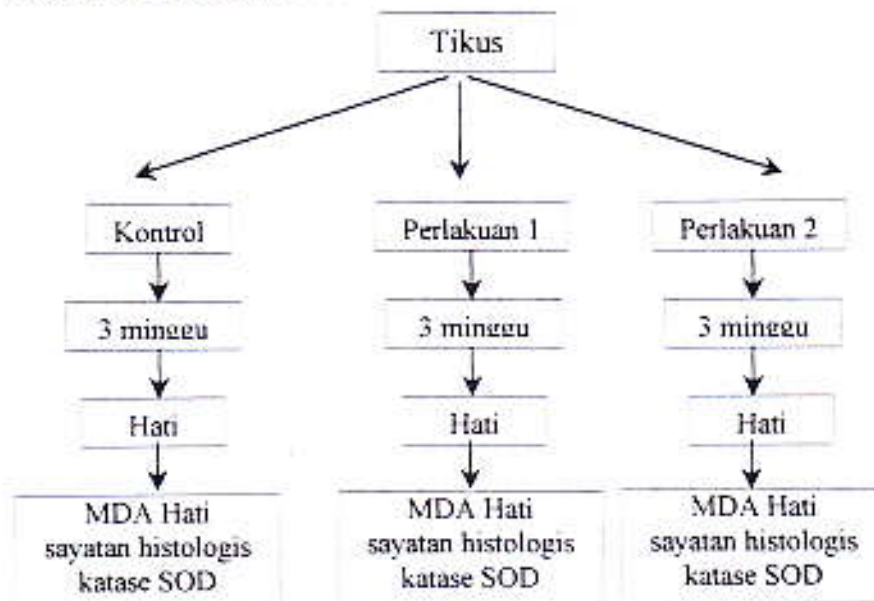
Tikus

Kontrol

3 minggu

Hati

MDA Hati
sayatan histologis
katase SOD

Perlakuan 1

3 minggu

Hati

MDA Hati
sayatan histologis
katase SOD

Perlakuan 2

3 minggu

Hati

MDA Hati
sayatan histologis
katase SOD